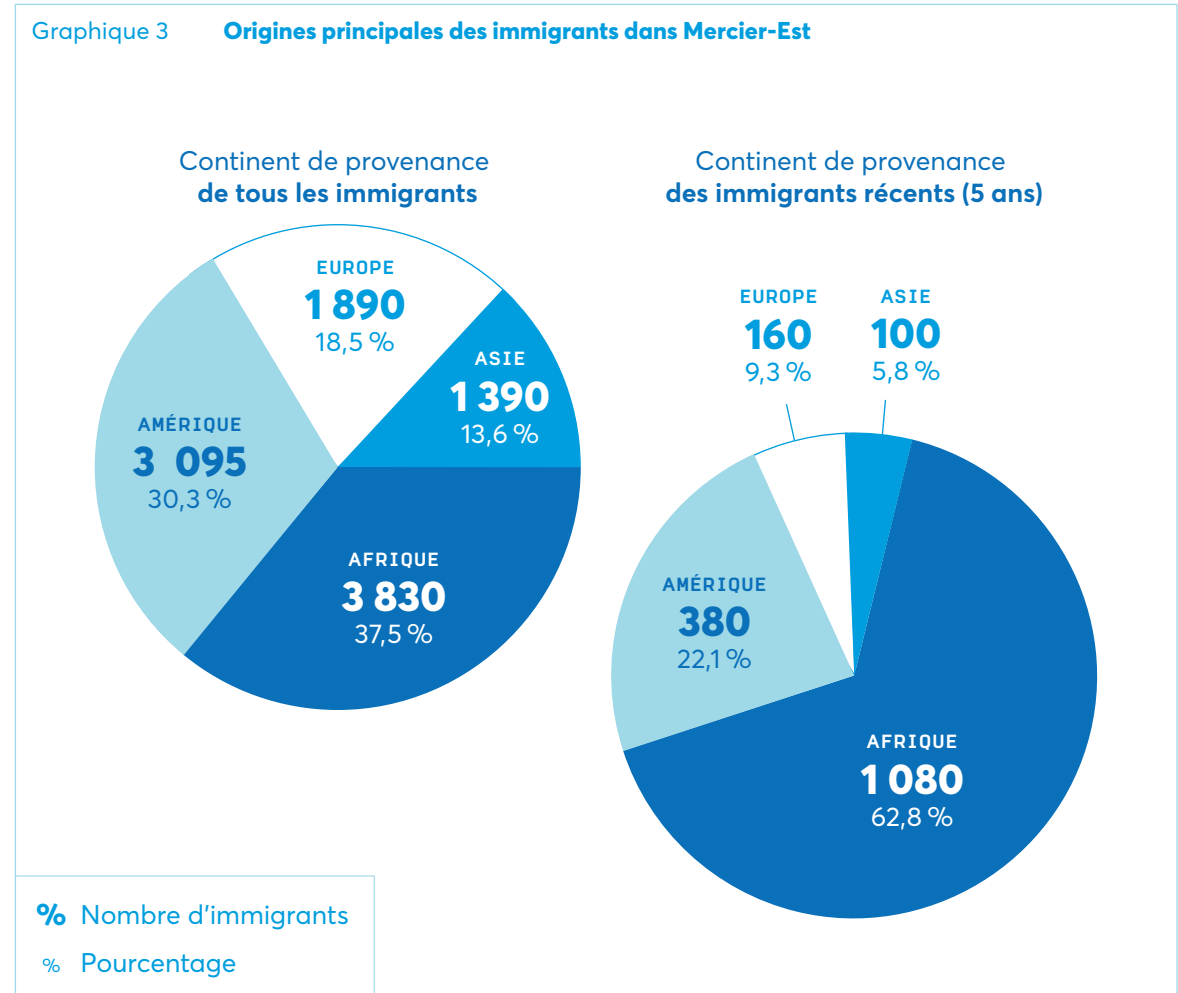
Graphique 3 **Origines principales des immigrants dans Mercier-Est**

Continent de provenance
**de tous les immigrants**

EUROPE
1 890
18,5 %

ASIE
1 390
13,6 %

AMÉRIQUE
3 095
30,3 %

AFRIQUE
3 830
37,5 %

Continent de provenance
**des immigrants récents (5 ans)**

EUROPE
160
9,3 %

ASIE
100
5,8 %

AMÉRIQUE
380
22,1 %

AFRIQUE
1 080
62,8 %

% Nombre d'immigrants
% Pourcentage